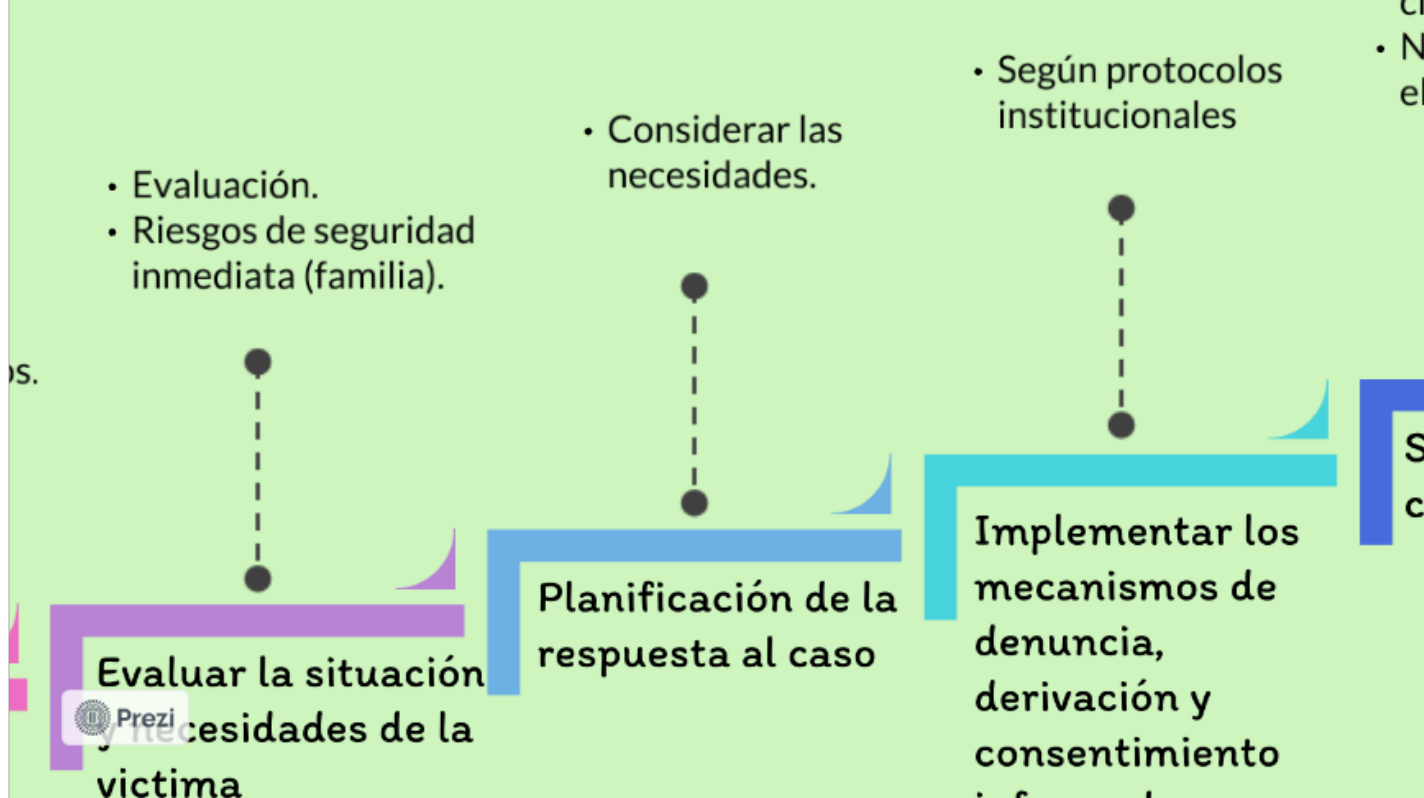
os.

• Evaluación.
• Riesgos de seguridad inmediata (familia).

Evaluar la situación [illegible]ecesidades de la victima

Prezi

• Considerar las necesidades.

Planificación de la respuesta al caso

• Según protocolos institucionales

Implementar los mecanismos de denuncia, derivación y consentimiento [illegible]

c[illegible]
• N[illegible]
el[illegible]

S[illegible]
c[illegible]